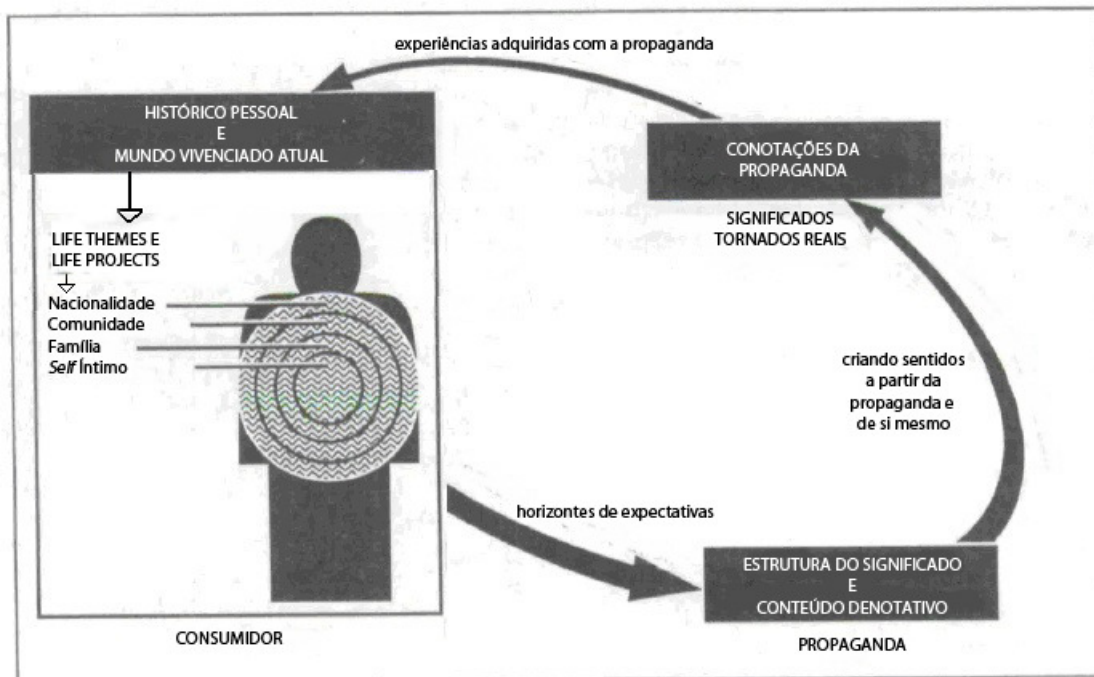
experiências adquiridas com a propaganda

HISTÓRICO PESSOAL
E
MUNDO VIVENCIADO ATUAL

CONOTAÇÕES DA PROPAGANDA

SIGNIFICADOS TORNADOS REAIS

LIFE THEMES E LIFE PROJECTS

Nacionalidade
Comunidade
Família
*Self* Íntimo

criando sentidos a partir da propaganda e de si mesmo

horizontes de expectativas

ESTRUTURA DO SIGNIFICADO
E
CONTEÚDO DENOTATIVO

CONSUMIDOR

PROPAGANDA